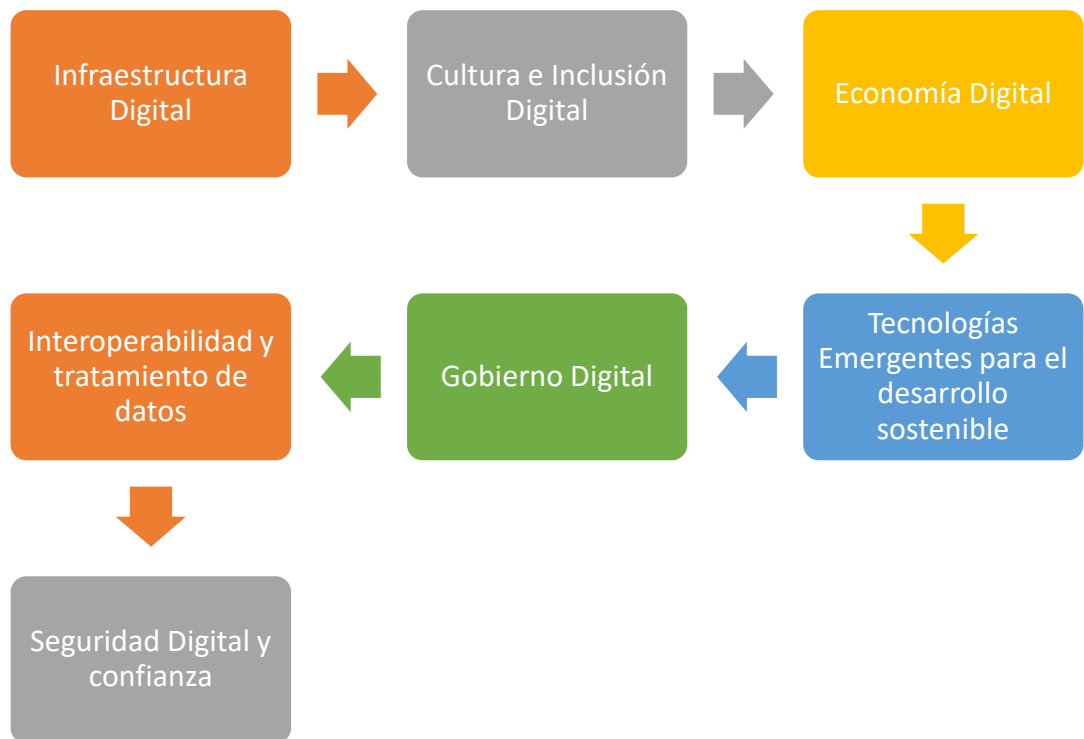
Infraestructura Digital

Cultura e Inclusión Digital

Economía Digital

Tecnologías Emergentes para el desarrollo sostenible

Gobierno Digital

Interoperabilidad y tratamiento de datos

Seguridad Digital y confianza